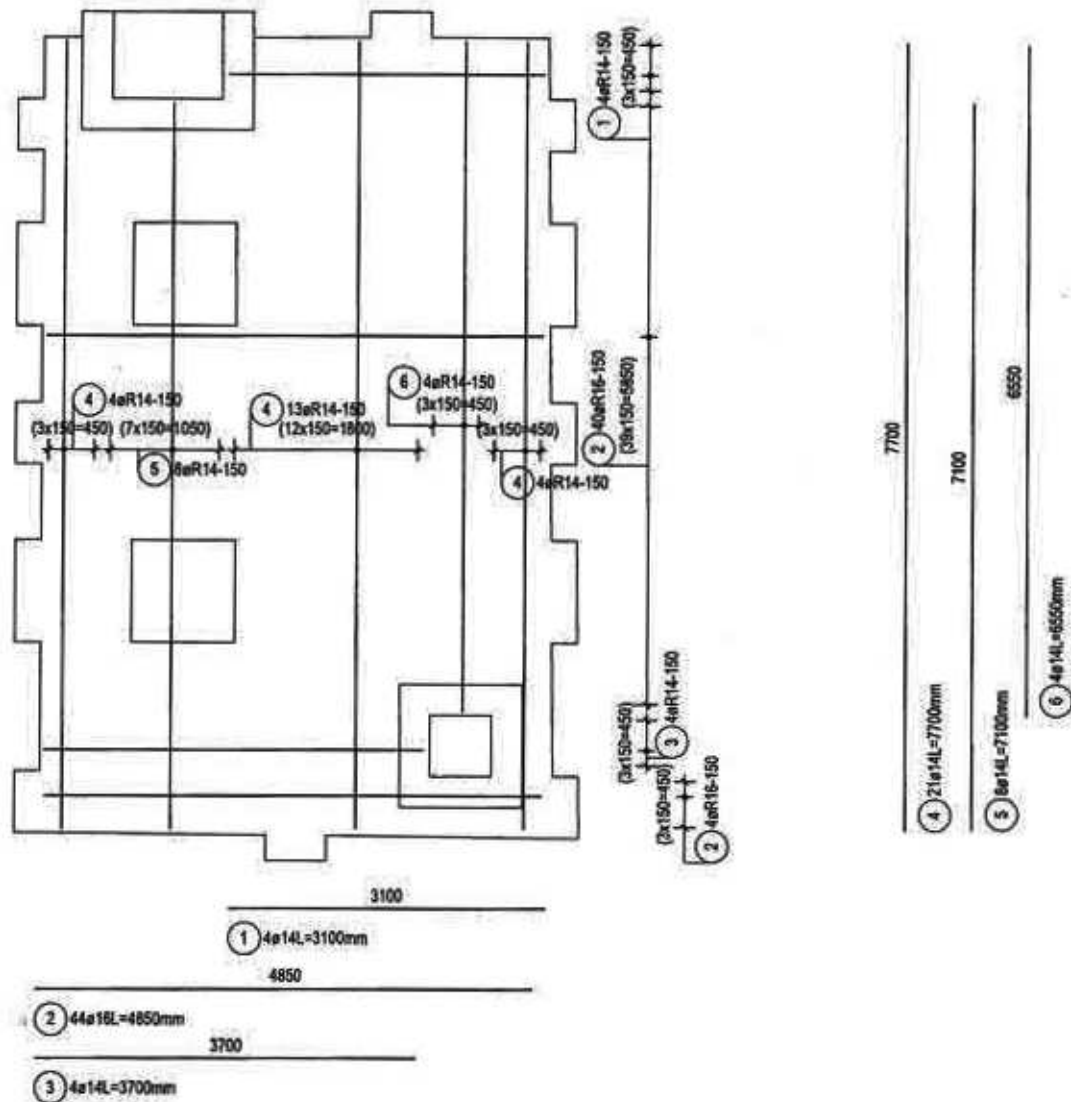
1 4øR14-150 (3x150=450)

2 40øR16-150 (39x150=5850)

4 4øR14-150 (3x150=450) (7x150=1050)

4 13øR14-150 (12x150=1800)

6 4øR14-150 (3x150=450)

(3x150=450)

4 4øR14-150

5 6øR14-150

3 4øR14-150 (3x150=450)

(3x150=450) 2 4øR16-150

7700

7100

6550

4 21ø14L=7700mm

5 6ø14L=7100mm

6 4ø14L=6550mm

3100

1 4ø14L=3100mm

4850

2 44ø16L=4850mm

3700

3 4ø14L=3700mm